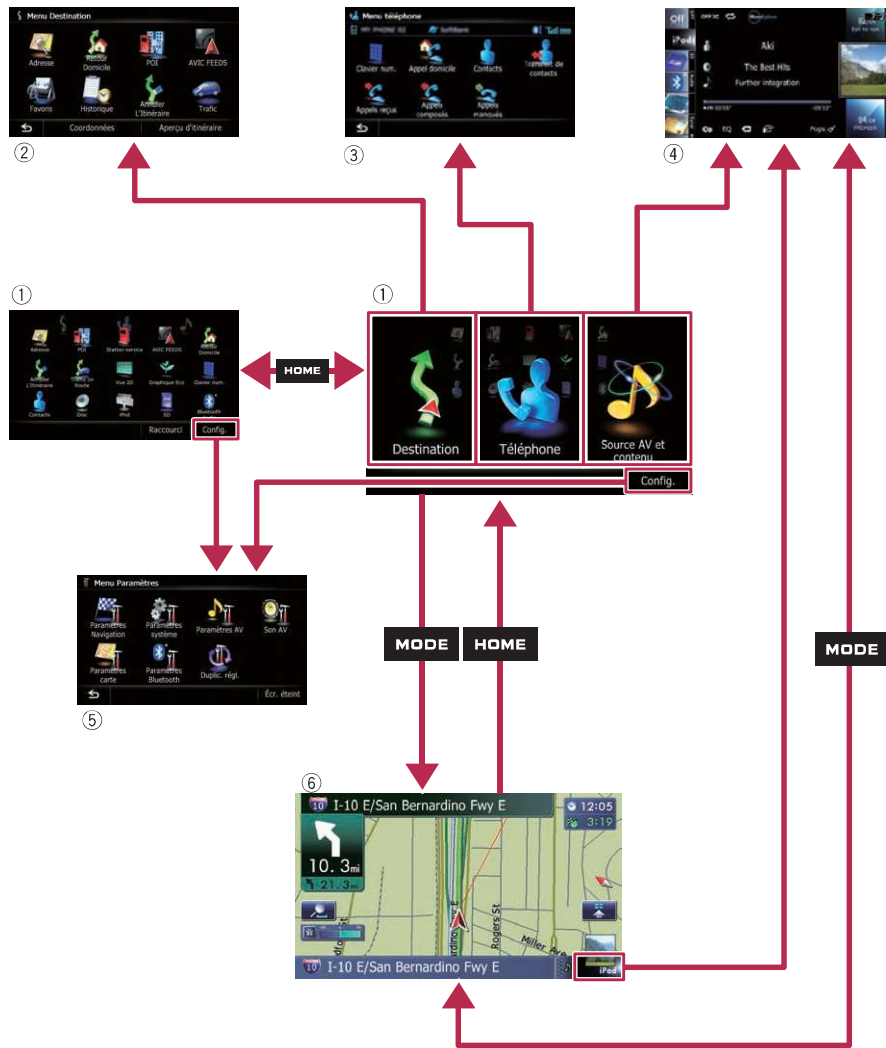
Menu Destination
Adresse
Retour Domicile
POI
AVIC FEEDS
Favoris
Historique
Modifier l'Itinéraire
Trafic
Coordonnées
Aperçu d'itinéraire
②

Menu téléphone
Clavier num.
Appel domicile
Contacts
Transfert de contacts
Appels reçus
Appels composés
Appels manqués
③

Off
iPod
Aki
The Best Hits
Further integration
EQ
④

①
Adresse
POI
Station-service
AVIC FEEDS
Domicile
Modifier l'Itinéraire
Trafic en Route
Vue 2D
Graphique Eco
Clavier num.
Contacts
Disc
iPod
SD
Bluetooth
Raccourci
Config.

HOME

①
Destination
Téléphone
Source AV et contenu
Config.

Menu Paramètres
Paramètres Navigation
Paramètres système
Paramètres AV
Son AV
Paramètres carte
Paramètres Bluetooth
Duplic. régl.
Écr. éteint
⑤

MODE
HOME
MODE

⑥
10 I-10 E/San Bernardino Fwy E
12:05
3:19
10. 3mi
21. 3mi
Rogers St
Miller
iPod
10 I-10 E/San Bernardino Fwy E